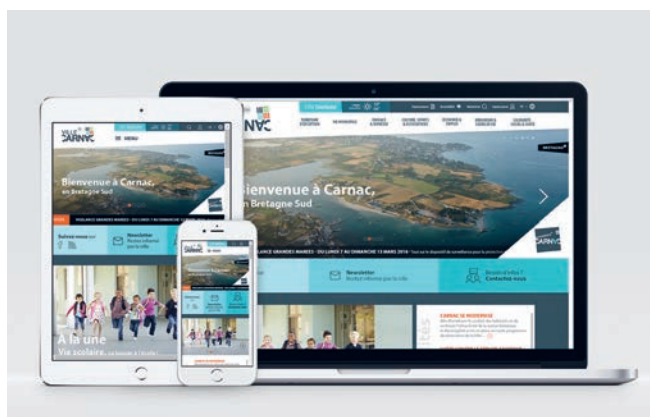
VILLE DE CARNAC

MENU

Bienvenue à Carnac, en Bretagne Sud

Suivez-nous

Newsletter
Restez informé par la ville

À la une
Vie scolaire

Bienvenue à Carnac, en Bretagne Sud

VIGILANCE GRANDES MAREES - DU LUNDI 7 AU DIMANCHE 13 MARS 2016

Newsletter
Restez informé par la ville

Besoin d'infos ?
Contactez-nous

CARNAC SE MODERNISE